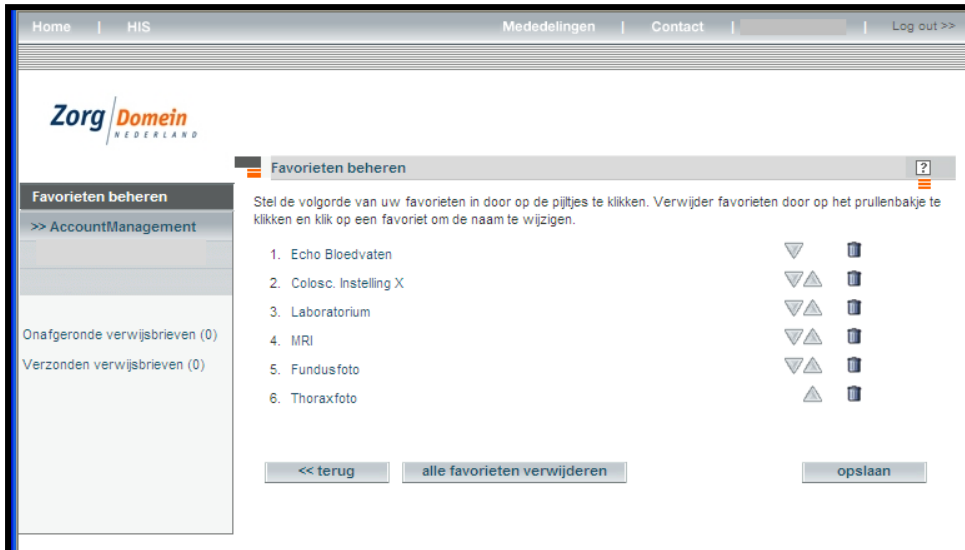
Home | HIS

Mededelingen | Contact | | Log out >>

Zorg Domein NEDERLAND

Favorieten beheren

>> AccountManagement

Onafgeronde verwijsbrieven (0)

Verzonden verwijsbrieven (0)

Favorieten beheren

?

Stel de volgorde van uw favorieten in door op de pijltjes te klikken. Verwijder favorieten door op het prullenbakje te klikken en klik op een favoriet om de naam te wijzigen.

1. Echo Bloedvaten
2. Colosc. Instelling X
3. Laboratorium
4. MRI
5. Fundusfoto
6. Thoraxfoto

<< terug

alle favorieten verwijderen

opslaan